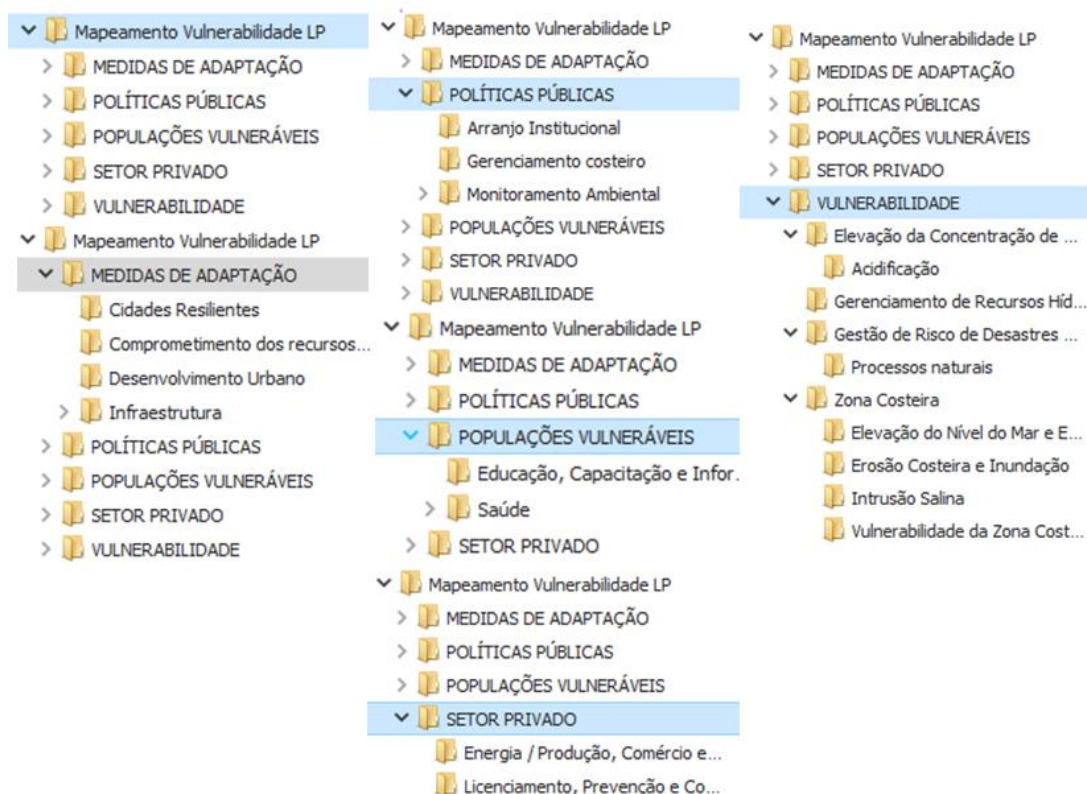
Mapeamento Vulnerabilidade LP
MEDIDAS DE ADAPTAÇÃO
POLÍTICAS PÚBLICAS
POPULAÇÕES VULNERÁVEIS
SETOR PRIVADO
VULNERABILIDADE

Mapeamento Vulnerabilidade LP
MEDIDAS DE ADAPTAÇÃO
Cidades Resilientes
Comprometimento dos recursos...
Desenvolvimento Urbano
Infraestrutura
POLÍTICAS PÚBLICAS
POPULAÇÕES VULNERÁVEIS
SETOR PRIVADO
VULNERABILIDADE

Mapeamento Vulnerabilidade LP
MEDIDAS DE ADAPTAÇÃO
POLÍTICAS PÚBLICAS
Arranjo Institucional
Gerenciamento costeiro
Monitoramento Ambiental
POPULAÇÕES VULNERÁVEIS
SETOR PRIVADO
VULNERABILIDADE

Mapeamento Vulnerabilidade LP
MEDIDAS DE ADAPTAÇÃO
POLÍTICAS PÚBLICAS
POPULAÇÕES VULNERÁVEIS
Educação, Capacitação e Infor.
Saúde
SETOR PRIVADO

Mapeamento Vulnerabilidade LP
MEDIDAS DE ADAPTAÇÃO
POLÍTICAS PÚBLICAS
POPULAÇÕES VULNERÁVEIS
SETOR PRIVADO
Energia / Produção, Comércio e...
Licenciamento, Prevenção e Co...

Mapeamento Vulnerabilidade LP
MEDIDAS DE ADAPTAÇÃO
POLÍTICAS PÚBLICAS
POPULAÇÕES VULNERÁVEIS
SETOR PRIVADO
VULNERABILIDADE
Elevação da Concentração de ...
Acidificação
Gerenciamento de Recursos Híd...
Gestão de Risco de Desastres ...
Processos naturais
Zona Costeira
Elevação do Nível do Mar e E...
Erosão Costeira e Inundação
Intrusão Salina
Vulnerabilidade da Zona Cost...